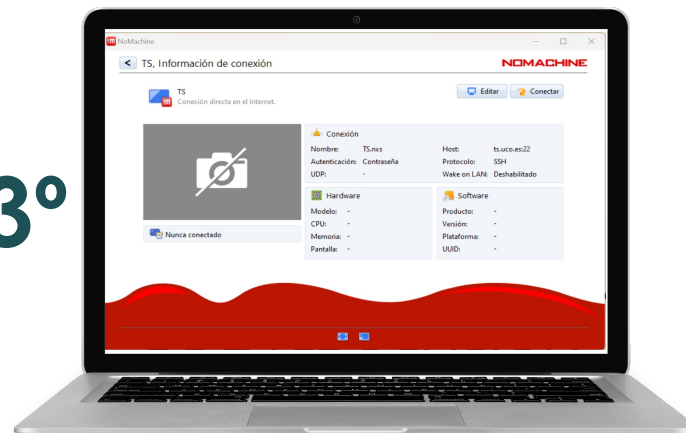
3º

NoMachine

TS, Información de conexión

NOMACHINE

TS
Conexión directa en el Internet.

Editar
Conectar

Conexión

Nombre: TS.nxs
Autenticación: Contraseña
UDP: -

Host: ts.uco.es:22
Protocolo: SSH
Wake on LAN: Deshabilitado

Hardware

Modelo: -
CPU: -
Memoria: -
Pantalla: -

Software

Producto: -
Versión: -
Plataforma: -
UUID: -

Nunca conectado